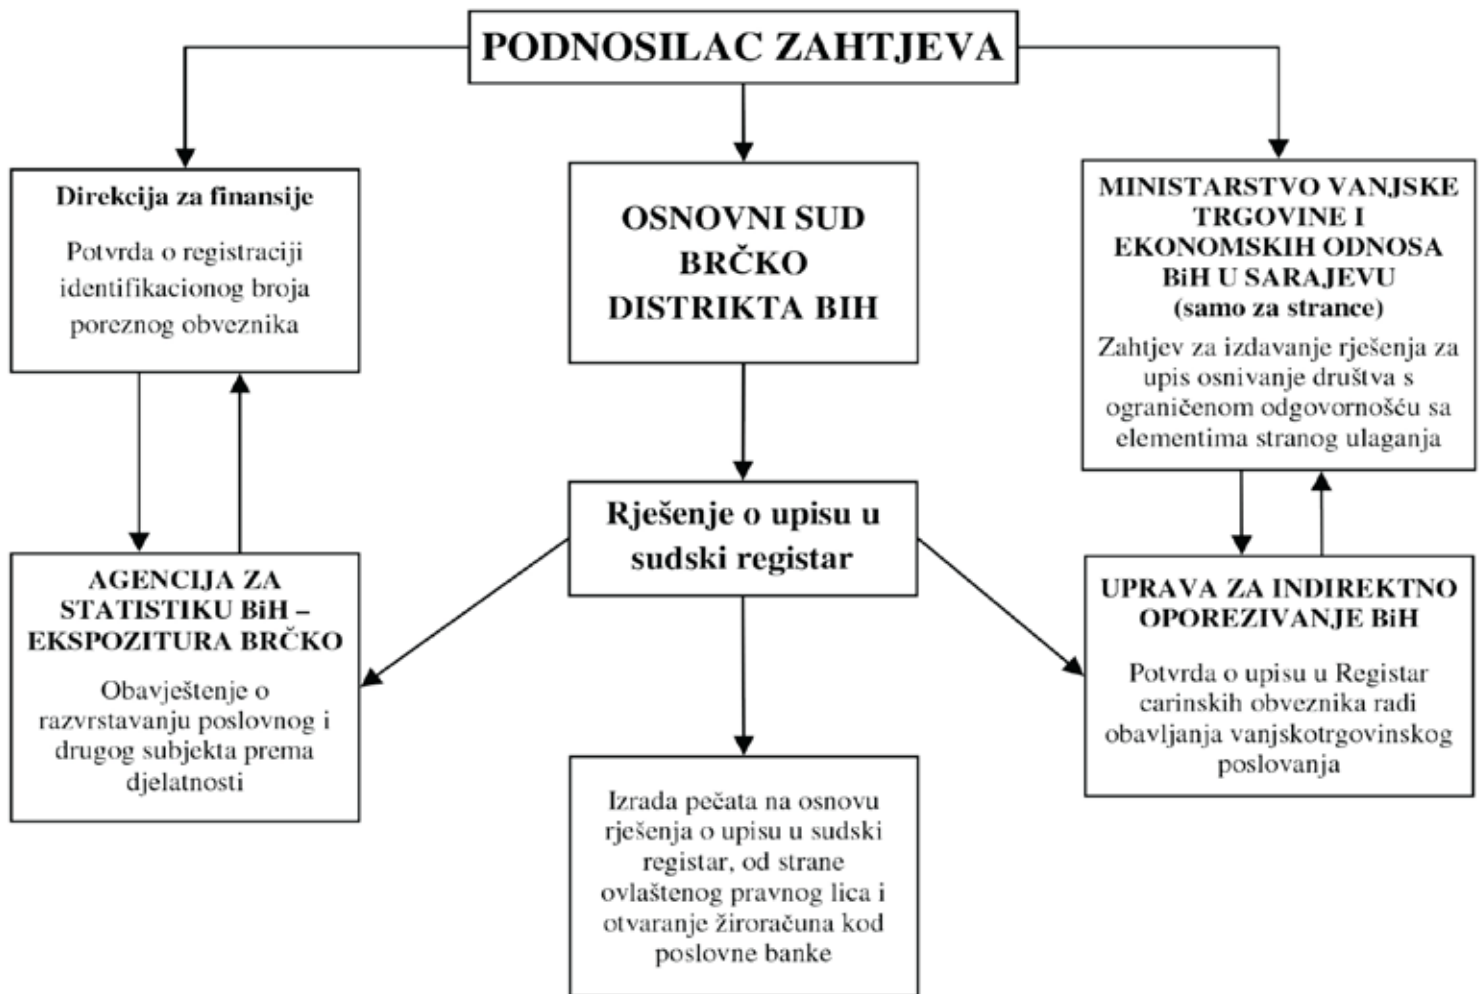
PODNOSILAC ZAHTJEVA

Direkcija za finansije

Potvrda o registraciji identifikacionog broja poreznog obveznika

OSNOVNI SUD BRČKO DISTRIKTA BIH

MINISTARSTVO VANJSKE TRGOVINE I EKONOMSKIH ODNOSA BiH U SARAJEVU (samo za strance)

Zahtjev za izdavanje rješenja za upis osnivanje društva s ograničenom odgovornošću sa elementima stranog ulaganja

Rješenje o upisu u sudski registar

AGENCIJA ZA STATISTIKU BiH – EKSPOZITURA BRČKO

Obavještenje o razvrstavanju poslovnog i drugog subjekta prema djelatnosti

UPRAVA ZA INDIREKTNO OPOREZIVANJE BiH

Potvrda o upisu u Registar carinskih obveznika radi obavljanja vanjskotrgovinskog poslovanja

Izrada pečata na osnovu rješenja o upisu u sudski registar, od strane ovlaštenog pravnog lica i otvaranje žiroračuna kod poslovne banke